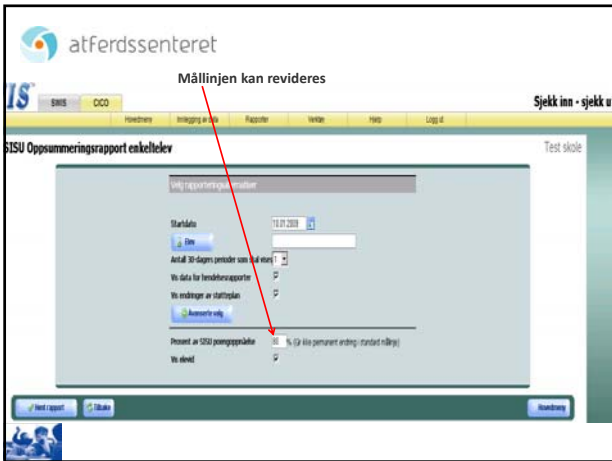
atferdssenteret

Mållinjen kan revideres

IS

SWIS

CICO

Sjekk inn - sjekk u

Hovedmeny

Innlegging av data

Rapporter

Verktøy

Hjelp

Logg ut

SISU Oppsummeringsrapport enkeltelev

Test skole

Velg rapporteringsalternativer

Startdato

10.01.2009

Elev

Antall 30-dagers perioder som skal vises

1

Vis data for hendelsesrapporter

Vis endringer av støtteplan

Avanserte valg

Prosent av SISU poengoppnåelse

80

% (Gir ikke permanent endring i standard mållinje)

Vis elevid

Hent rapport

Tilbake

Hovedmeny